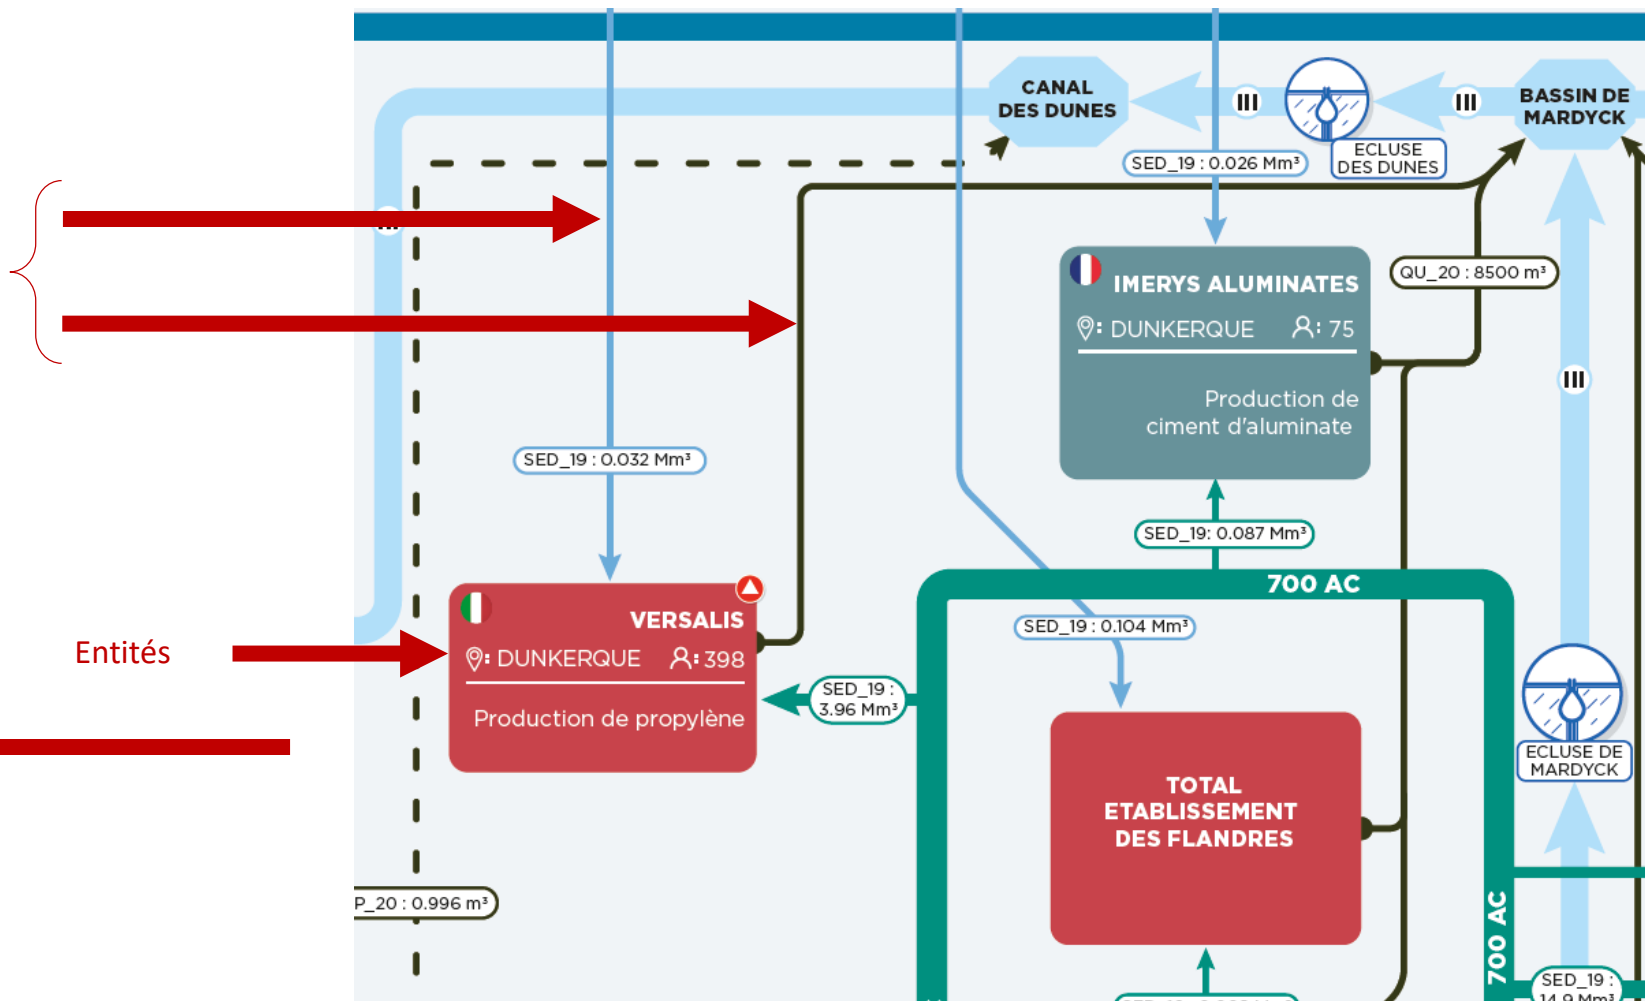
CANAL DES DUNES

ECLUSE DES DUNES

BASSIN DE MARDYCK

SED_19 : 0.026 Mm³

IMERYS ALUMINATES

: DUNKERQUE : 75

Production de ciment d'aluminate

QU_20 : 8500 m³

SED_19 : 0.032 Mm³

SED_19: 0.087 Mm³

700 AC

SED_19 : 0.104 Mm³

VERSALIS

: DUNKERQUE : 398

Production de propylène

Entités

SED_19 : 3.96 Mm³

ECLUSE DE MARDYCK

TOTAL ETABLISSEMENT DES FLANDRES

P_20 : 0.996 m³

700 AC

SED_19 : 14.9 Mm³